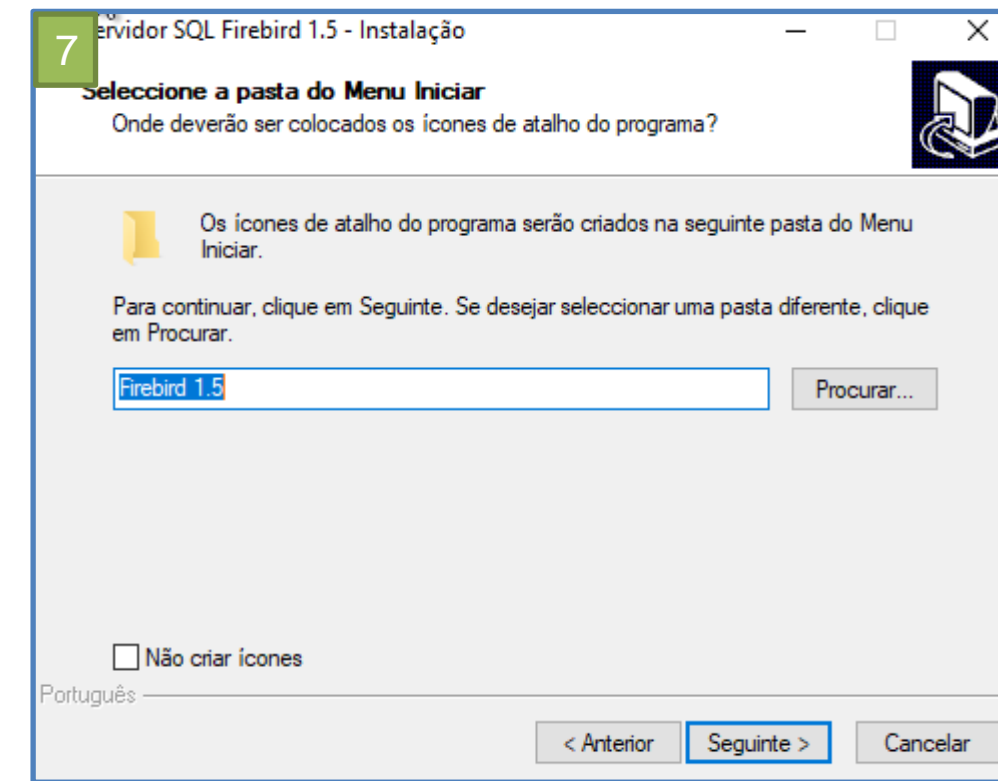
7

ervidor SQL Firebird 1.5 - Instalação

Seleccione a pasta do Menu Iniciar
Onde deverão ser colocados os ícones de atalho do programa?

Os ícones de atalho do programa serão criados na seguinte pasta do Menu Iniciar.

Para continuar, clique em Seguinte. Se desejar seleccionar uma pasta diferente, clique em Procurar.

Firebird 1.5

Procurar...

Não criar ícones

Português

< Anterior

Seguinte >

Cancelar